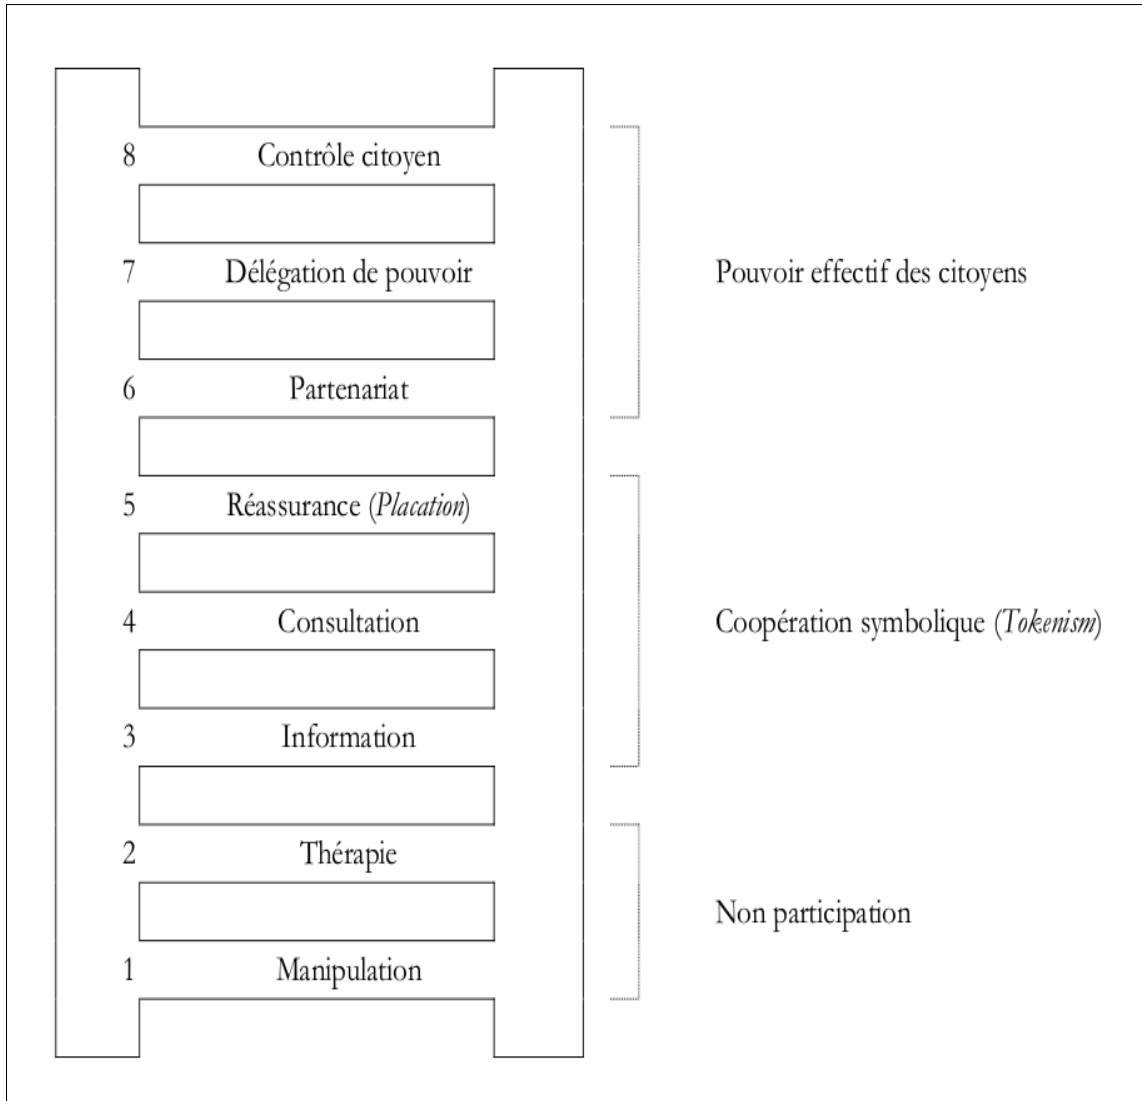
8 Contrôle citoyen

7 Délégation de pouvoir

6 Partenariat

5 Réassurance (*Placation*)

4 Consultation

3 Information

2 Thérapie

1 Manipulation

Pouvoir effectif des citoyens

Coopération symbolique (*Tokenism*)

Non participation